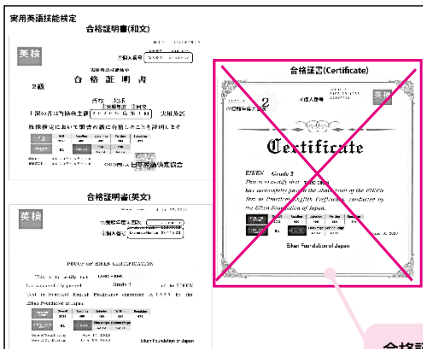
実用英語技能検定

合格証明書(和文)

英検

2級

合 格 証 明 書

上記の者は当協会主催の実用英語技能検定に合格したことを証明します

公益財団法人 日本英語検定協会

合格証明書(英文)

英検

PROOF OF EIKEN CERTIFICATION

Grade 2

Eiken Foundation of Japan

合格証書(Certificate)

英検

2

Certificate

EIKEN Grade 2

This is to certify that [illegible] has successfully passed the above level of the EIKEN Test in Practical English Proficiency conducted by the Eiken Foundation of Japan.

Eiken Foundation of Japan

合格証